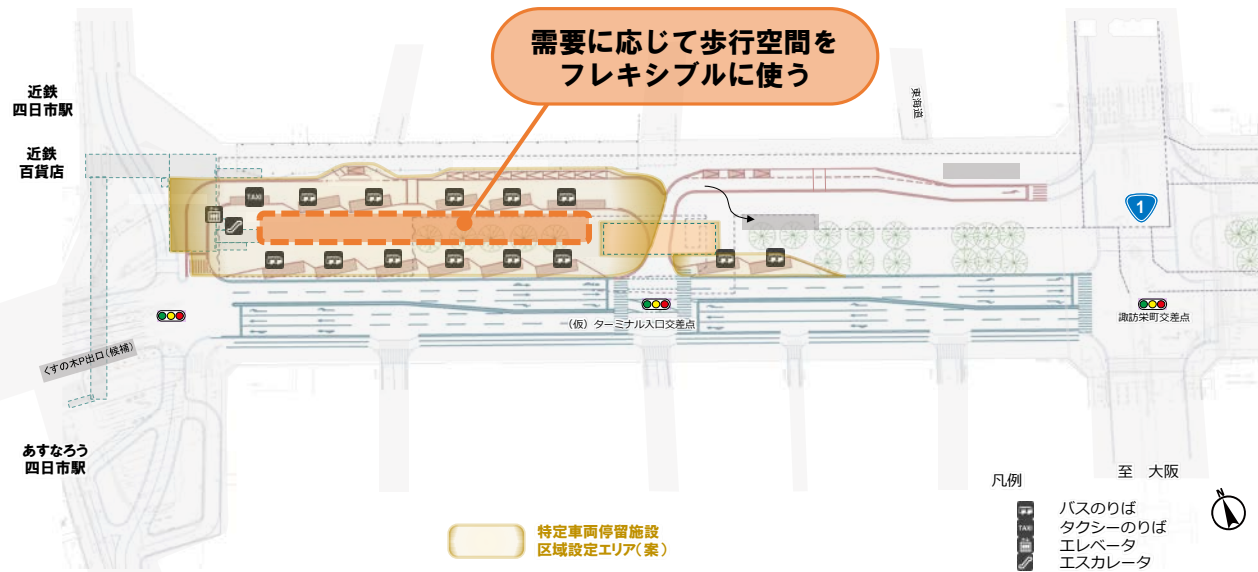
需要に応じて歩行空間をフレキシブルに使う

近鉄
四日市駅

近鉄
百貨店

東海道

1

(仮) ターミナル入口交差点

諏訪栄町交差点

くすの木P出口(候補)

あすなろう
四日市駅

凡例

至　大阪

バスのりば
タクシーのりば
エレベータ
エスカレータ

特定車両停留施設
区域設定エリア(案)

N